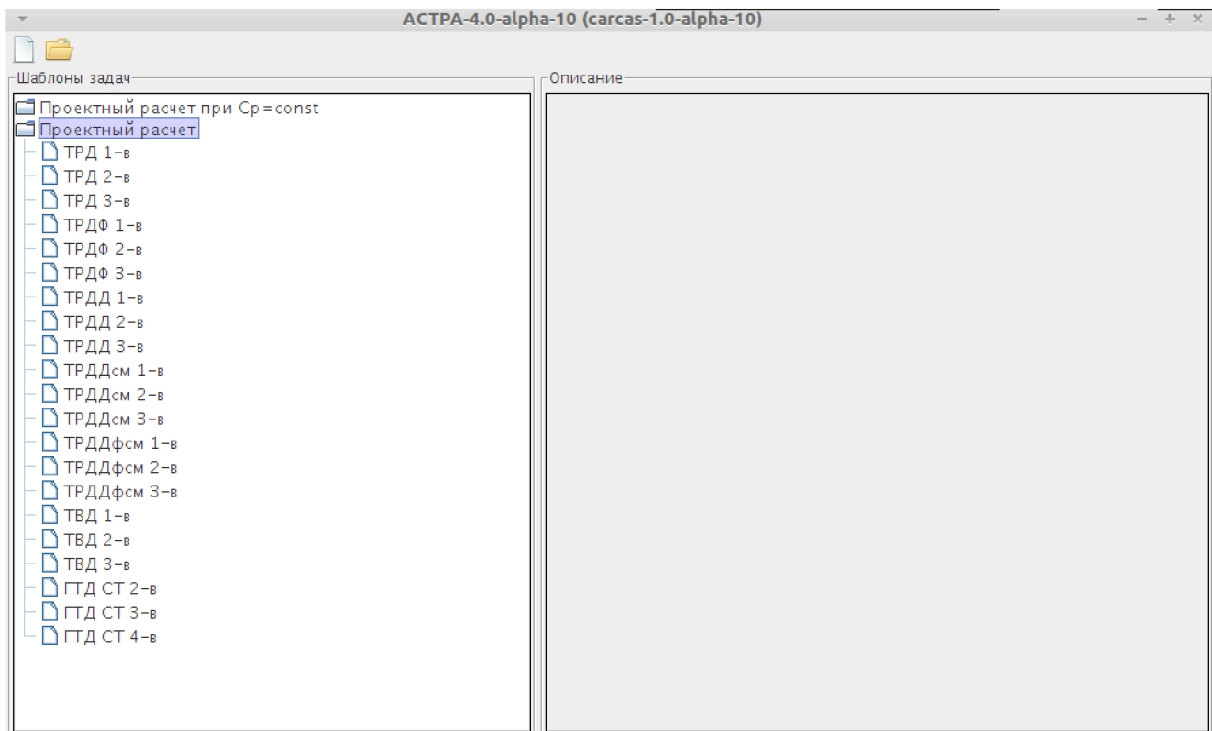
АСТРА-4.0-alpha-10 (carcas-1.0-alpha-10)

Шаблоны задач

Проектный расчет при Cp=const
Проектный расчет
ТРД 1-в
ТРД 2-в
ТРД 3-в
ТРДФ 1-в
ТРДФ 2-в
ТРДФ 3-в
ТРДД 1-в
ТРДД 2-в
ТРДД 3-в
ТРДДсм 1-в
ТРДДсм 2-в
ТРДДсм 3-в
ТРДДфсм 1-в
ТРДДфсм 2-в
ТРДДфсм 3-в
ТВД 1-в
ТВД 2-в
ТВД 3-в
ГТД СТ 2-в
ГТД СТ 3-в
ГТД СТ 4-в

Описание